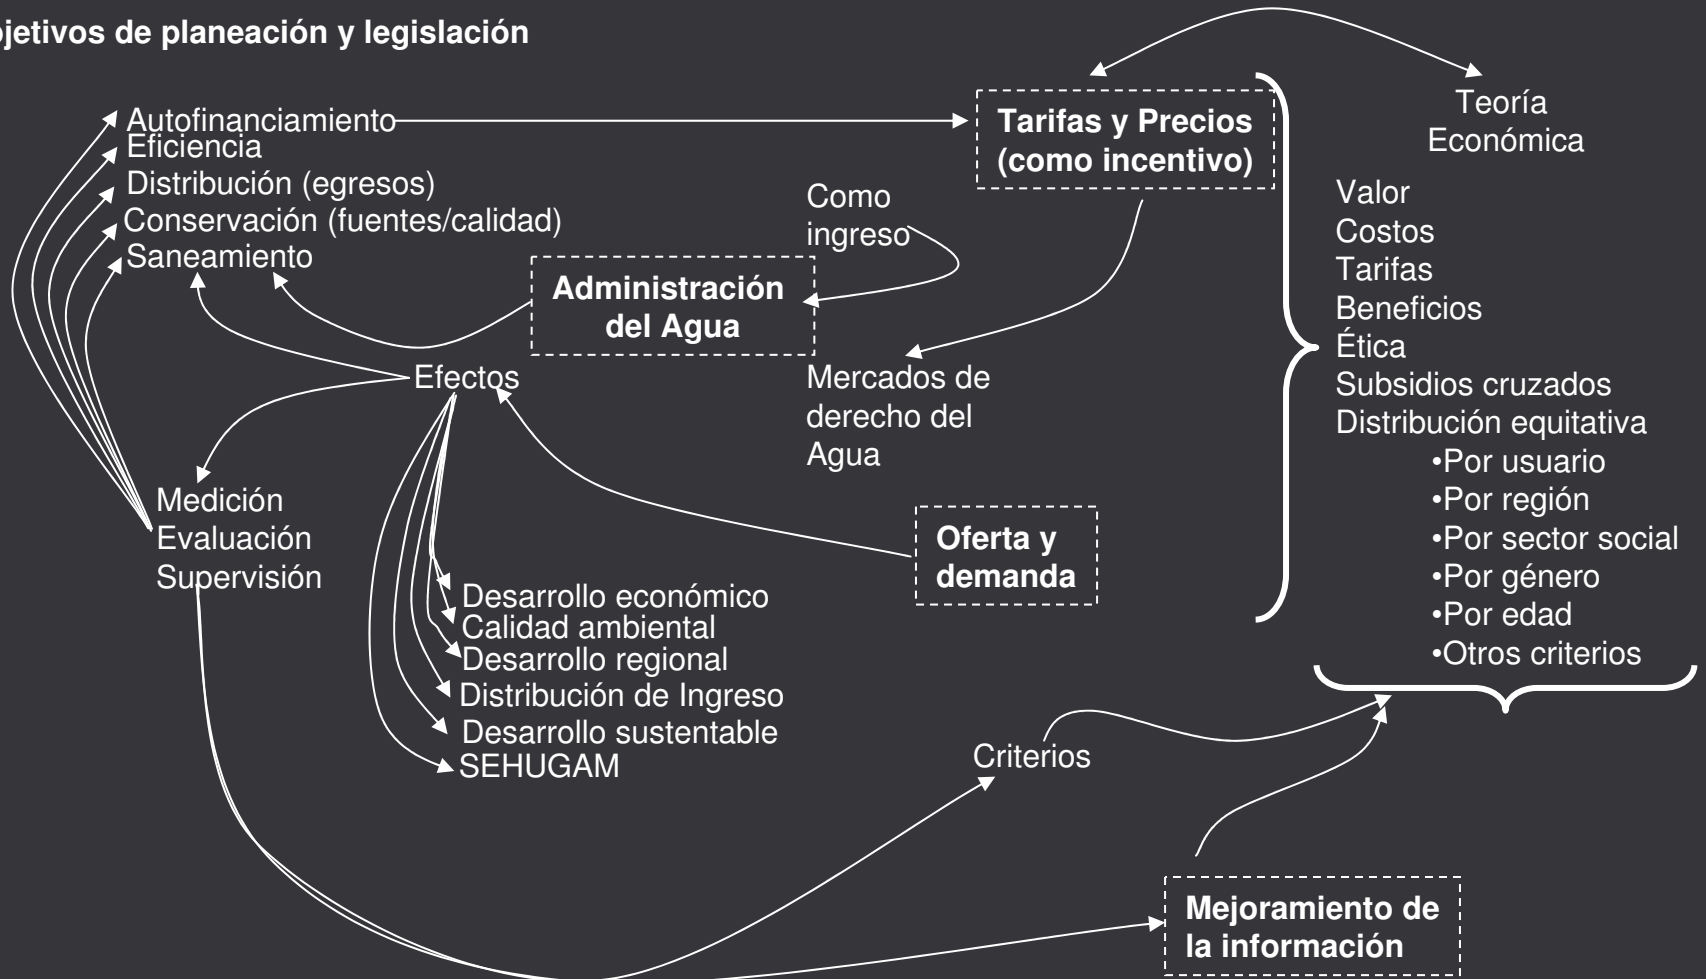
jetivos de planeación y legislación

Autofinanciamiento
Eficiencia
Distribución (egresos)
Conservación (fuentes/calidad)
Saneamiento

Tarifas y Precios (como incentivo)

Teoría Económica

Como ingreso

Administración del Agua

Valor
Costos
Tarifas
Beneficios
Ética
Subsidios cruzados
Distribución equitativa
•Por usuario
•Por región
•Por sector social
•Por género
•Por edad
•Otros criterios

Efectos

Mercados de derecho del Agua

Medición
Evaluación
Supervisión

Oferta y demanda

Desarrollo económico
Calidad ambiental
Desarrollo regional
Distribución de Ingreso
Desarrollo sustentable
SEHUGAM

Criterios

Mejoramiento de la información